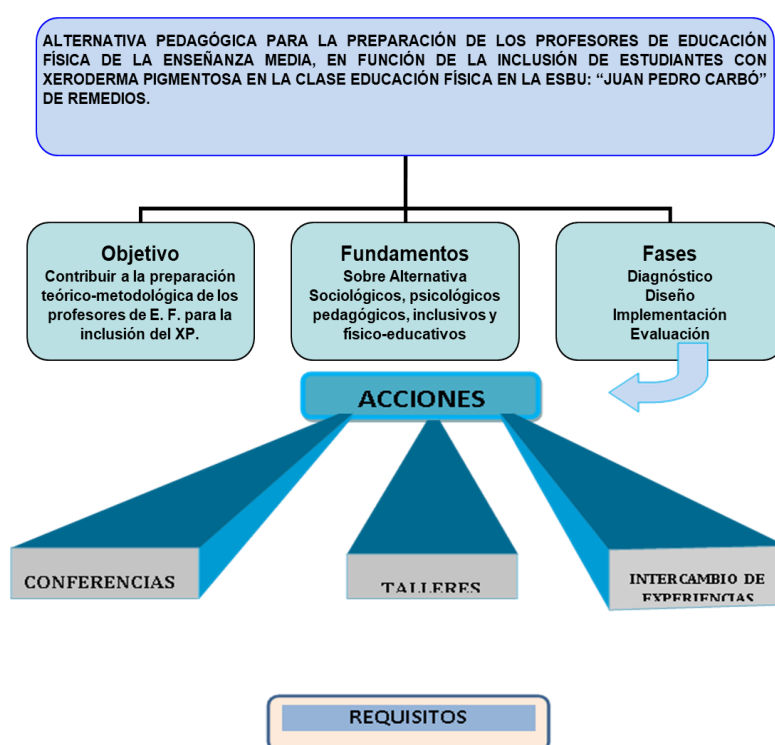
ALTERNATIVA PEDAGÓGICA PARA LA PREPARACIÓN DE LOS PROFESORES DE EDUCACIÓN FÍSICA DE LA ENSEÑANZA MEDIA, EN FUNCIÓN DE LA INCLUSIÓN DE ESTUDIANTES CON XERODERMA PIGMENTOSA EN LA CLASE EDUCACIÓN FÍSICA EN LA ESBU: "JUAN PEDRO CARBÓ" DE REMEDIOS.

Objetivo
Contribuir a la preparación teórico-metodológica de los profesores de E. F. para la inclusión del XP.

Fundamentos
Sobre Alternativa
Sociológicos, psicológicos pedagógicos, inclusivos y físico-educativos

Fases
Diagnóstico
Diseño
Implementación
Evaluación

ACCIONES

CONFERENCIAS

TALLERES

INTERCAMBIO DE EXPERIENCIAS

REQUISITOS